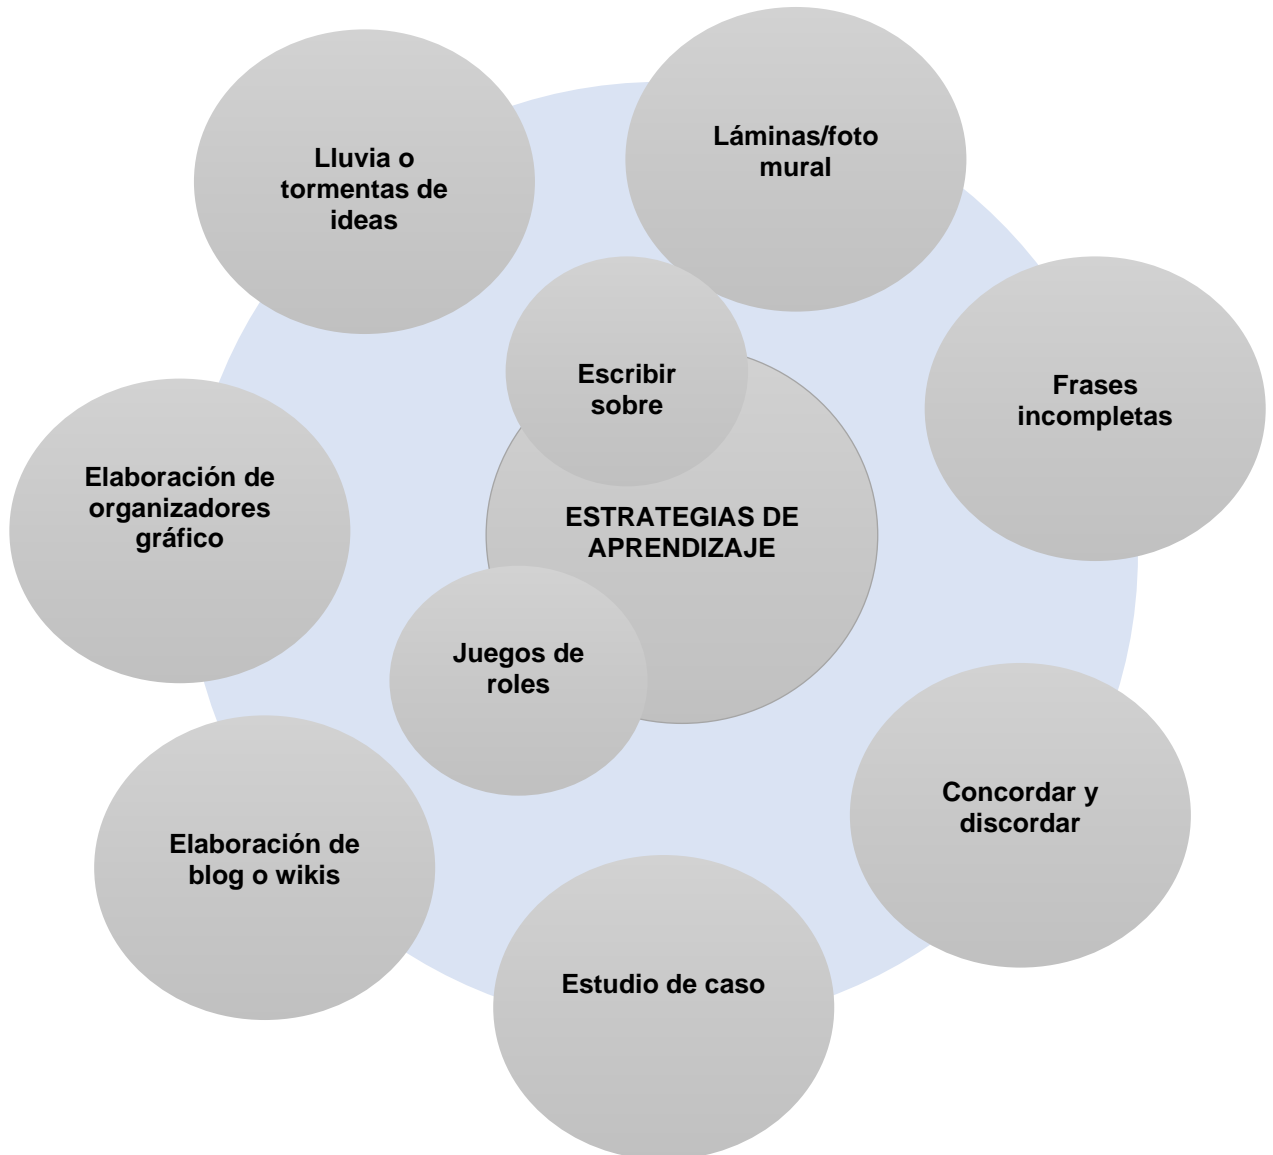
Lluvia o tormentas de ideas

Láminas/foto mural

Escribir sobre

Frases incompletas

ESTRATEGIAS DE APRENDIZAJE

Elaboración de organizadores gráfico

Juegos de roles

Concordar y discordar

Elaboración de blog o wikis

Estudio de caso